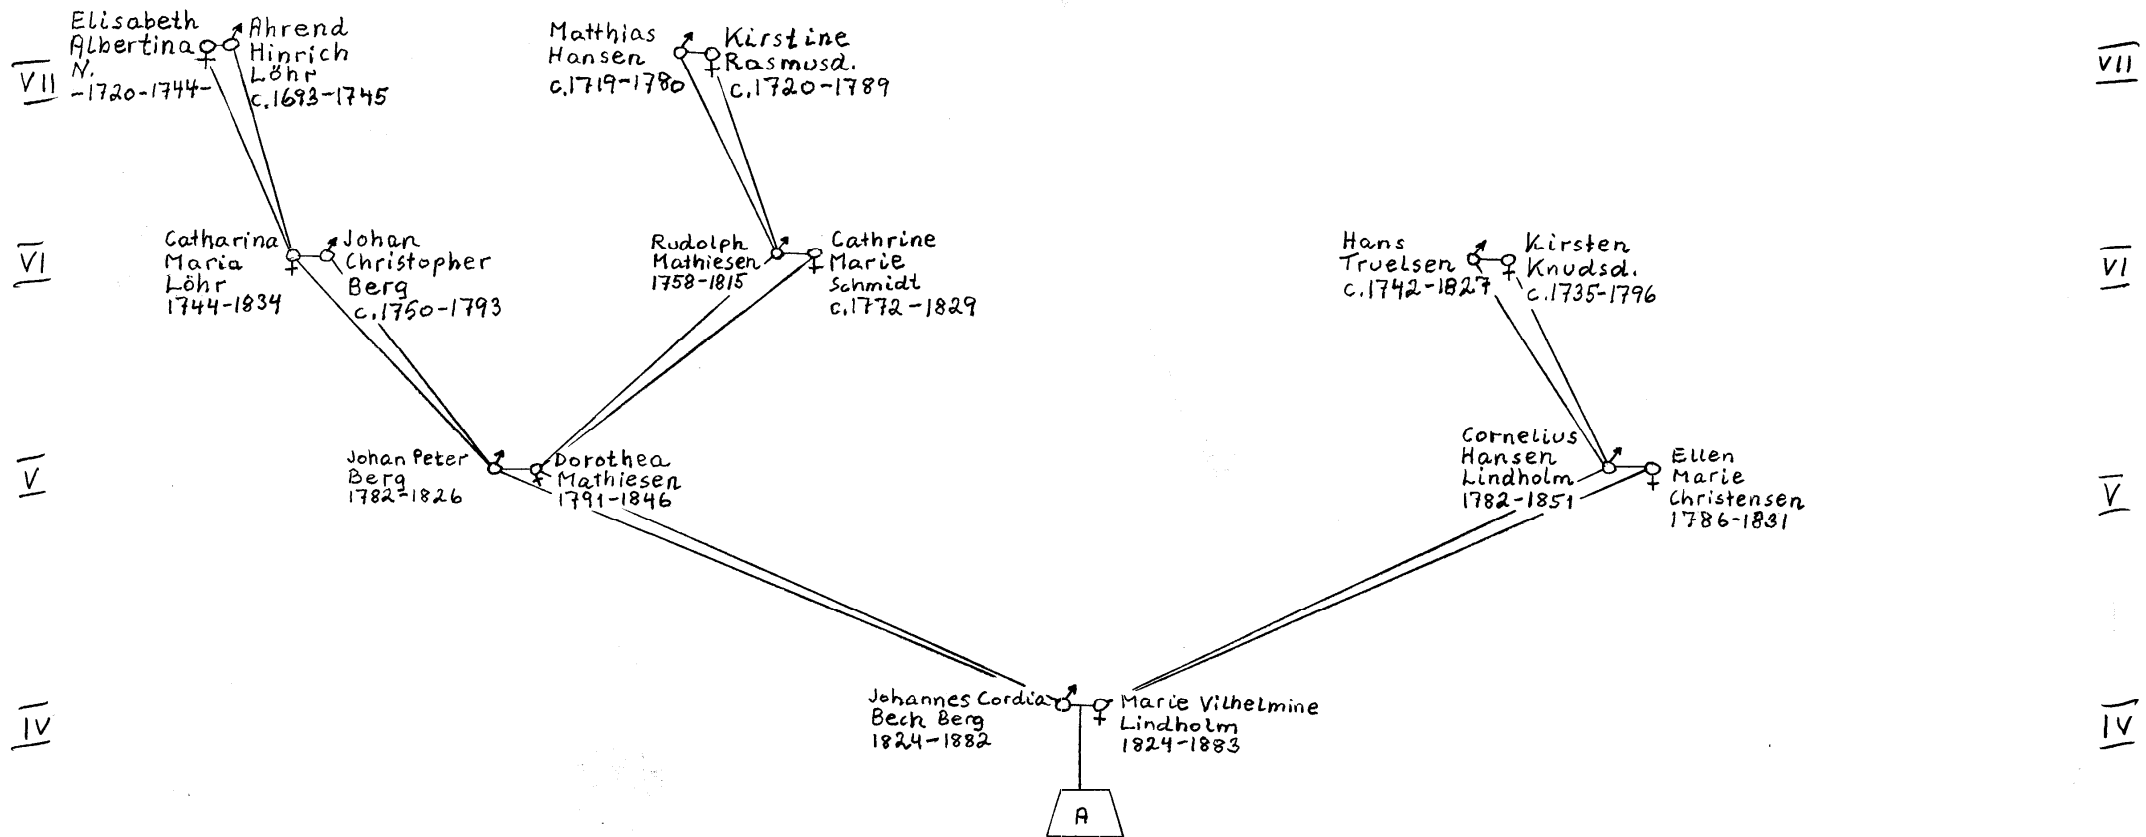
VII

Elisabeth Albertina N. -1720-1744-

Ahrend Hinrich Löhr c.1693-1745

Matthias Hansen c.1719-1780

Kirstine Rasmusd. c.1720-1789

VII

VI

Catharina Maria Löhr 1744-1834

Johan Christopher Berg c.1750-1793

Rudolph Mathiesen 1758-1815

Cathrine Marie Schmidt c.1772-1829

Hans Truelsen c.1742-1827

Kirsten Knudsd. c.1735-1796

VI

V

Johan Peter Berg 1782-1826

Dorothea Mathiesen 1791-1846

Cornelius Hansen Lindholm 1782-1851

Ellen Marie Christensen 1786-1831

V

IV

Johannes Cordia Bech Berg 1824-1882

Marie Vilhelmine Lindholm 1824-1883

IV

A